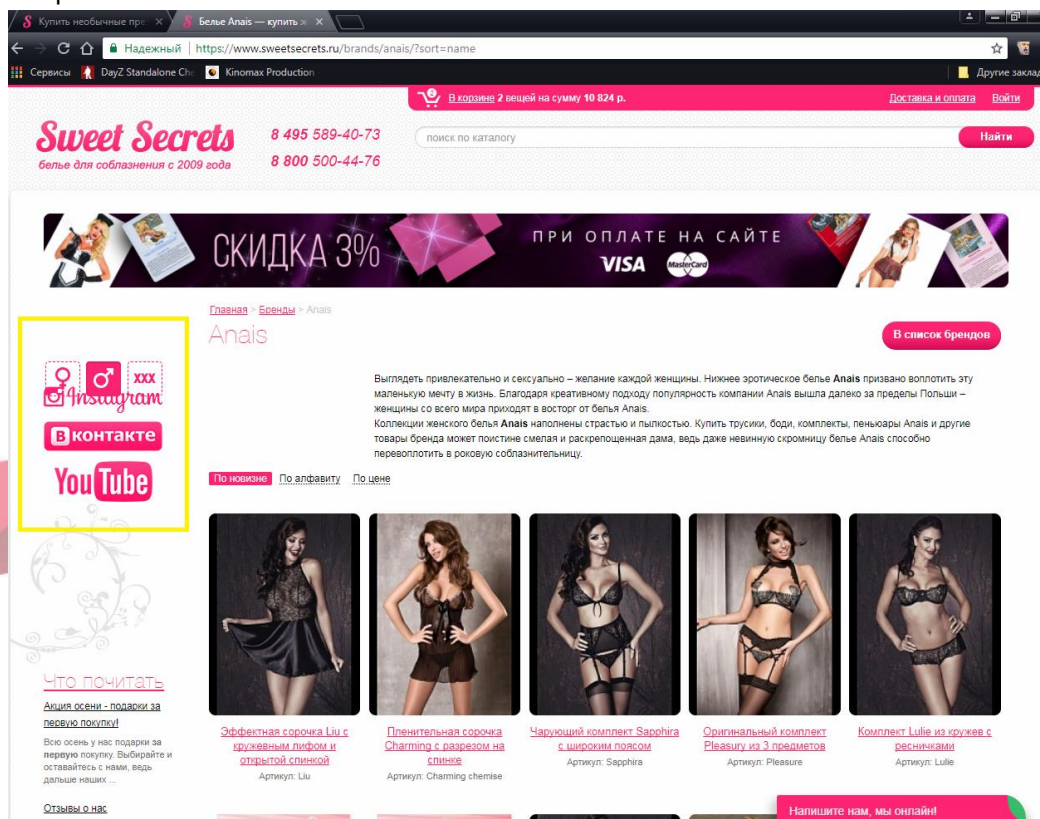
Купить необычные пре × Белье Anais — купить ×

Надежный | https://www.sweetsecrets.ru/brands/anais/?sort=name

Сервисы DayZ Standalone Che Kinomax Production Другие заклад

В корзине 2 вещей на сумму 10 824 р. Доставка и оплата Войти

Sweet Secrets
белье для соблазнения с 2009 года

8 495 589-40-73
8 800 500-44-76

поиск по каталогу Найти

СКИДКА 3% ПРИ ОПЛАТЕ НА САЙТЕ VISA MasterCard

Главная > Бренды > Anais

Anais

В список брендов

xxx
Instagram
вконтакте
YouTube

Выглядеть привлекательно и сексуально – желание каждой женщины. Нижнее эротическое белье Anais призвано воплотить эту маленькую мечту в жизнь. Благодаря креативному подходу популярность компании Anais вышла далеко за пределы Польши – женщины со всего мира приходят в восторг от белья Anais.
Коллекции женского белья Anais наполнены страстью и пылкостью. Купить трусики, боди, комплекты, пеньюары Anais и другие товары бренда может поистине смелая и раскрепощенная дама, ведь даже невинную скромницу белье Anais способно перевоплотить в роковую соблазнительницу.

По новизне По алфавиту По цене

Что почитать

Акция осени - подарки за первую покупку!
Всю осень у нас подарки за первую покупку. Выбирайте и оставайтесь с нами, ведь дальше наших ...

Отзывы о нас

Эффектная сорочка Liu с кружевным лифом и открытой спинкой
Артикул: Liu

Пленительная сорочка Charming с разрезом на спинке
Артикул: Charming chemise

Чарующий комплект Sapphira с широким поясом
Артикул: Sapphira

Оригинальный комплект Pleasury из 3 предметов
Артикул: Pleasure

Комплект Lulie из кружев с ресничками
Артикул: Lulie

Напишите нам, мы онлайн!